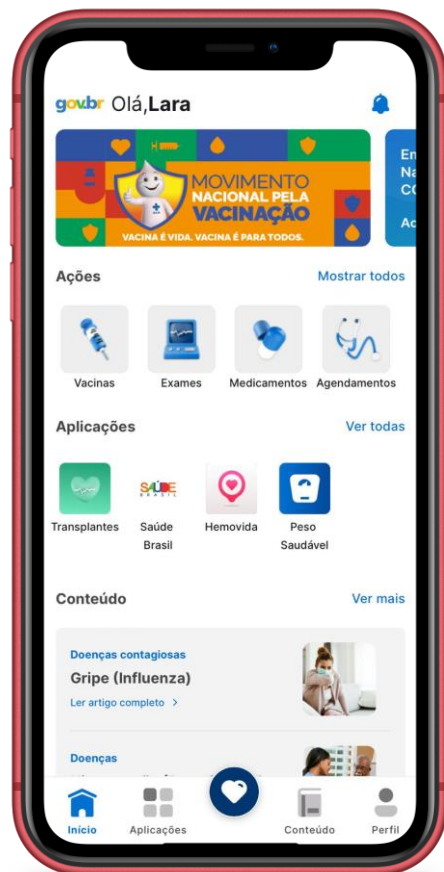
gov.br Olá,**Lara**

MOVIMENTO NACIONAL PELA VACINAÇÃO
VACINA É VIDA. VACINA É PARA TODOS.

En
Na
CO
Ac

Ações
Mostrar todos

Vacinas
Exames
Medicamentos
Agendamentos

Aplicações
Ver todas

Transplantes
SAÚDE BRASIL
Saúde Brasil
Hemovida
Peso Saudável

Conteúdo
Ver mais

Doenças contagiosas
Gripe (Influenza)
Ler artigo completo >

Doenças
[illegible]

Início
Aplicações
Conteúdo
Perfil